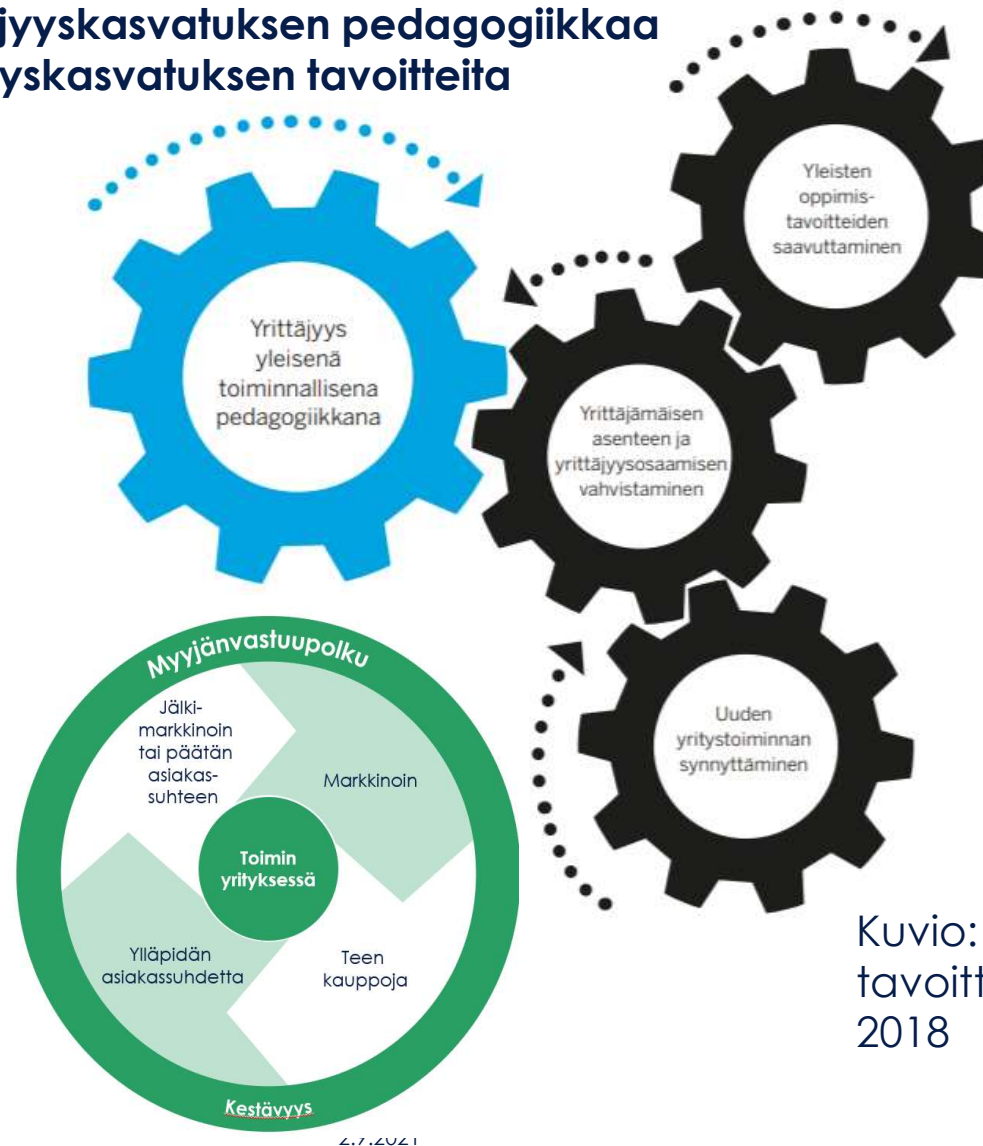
jyyskasvatuksen pedagogiikkaa
yskasvatuksen tavoitteita

Yleisten oppimistavoitteiden saavuttaminen

Yrittäjyys yleisenä toiminnallisena pedagogiikkana

Yrittäjämäisen asenteen ja yrittäjyysosaamisen vahvistaminen

Uuden yritystoiminnan synnyttäminen

Myyjänvastuupolku

Jälkimarkkinoin tai päätän asiakassuhteen

Markkinoin

Toimin yrityksessä

Ylläpidän asiakassuhdetta

Teen kauppoja

Kestävyys

Kuvio:
tavoitt
2018

2.7.2021